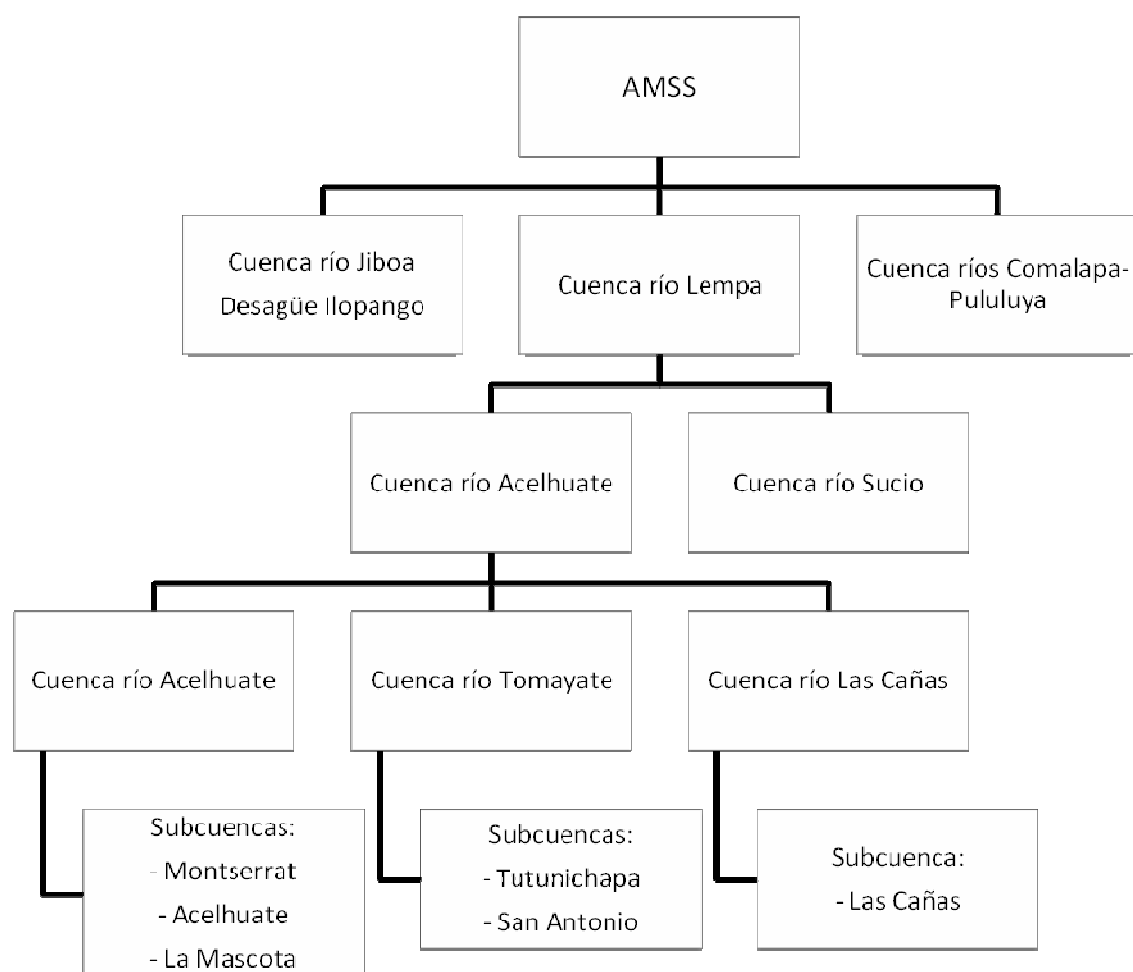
AMSS

Cuenca río Jiboa
Desagüe Ilopango

Cuenca río Lempa

Cuenca ríos Comalapa-Pululuya

Cuenca río Acelhuate

Cuenca río Sucio

Cuenca río Acelhuate

Cuenca río Tomayate

Cuenca río Las Cañas

Subcuencas:
- Montserrat
- Acelhuate
- La Mascota

Subcuencas:
- Tutunichapa
- San Antonio

Subcuenca:
- Las Cañas